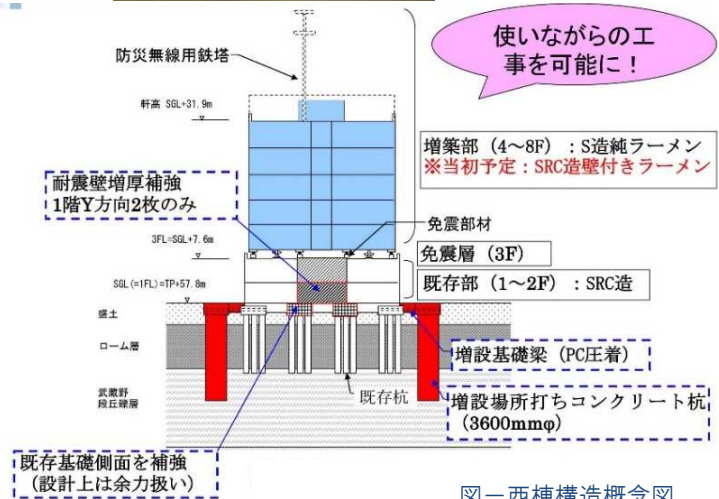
防災無線用鉄塔

使いながらの工事を可能に！

軒高 SGL+31.9m

増築部（4～8F）：S造純ラーメン
※当初予定：SRC造壁付きラーメン

耐震壁増厚補強
1階Y方向2枚のみ

免震部材

3FL=SGL+7.6m

免震層（3F）

SGL(=1FL)=TP+57.8m

既存部（1～2F）：SRC造

盛土

ローム層

増設基礎梁（PC圧着）

武蔵野
段丘礫層

既存杭

増設場所打ちコンクリート杭
（3600mmφ）

既存基礎側面を補強
（設計上は余力扱い）

図－西棟構造概念図